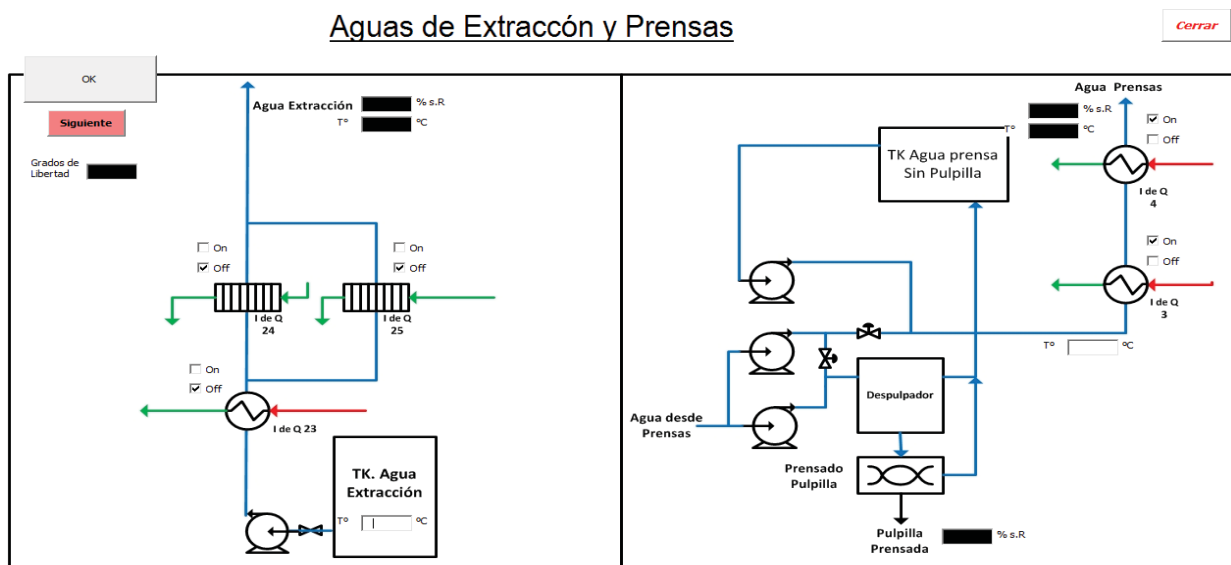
Aguas de Extraccón y Prensas

Cerrar

OK

Siguiente

Grados de Libertad

Agua Extracción % s.R

T° °C

On
Off

On
Off

I de Q 24

I de Q 25

On
Off

I de Q 23

TK. Agua Extracción

T° °C

Agua Prensas

% s.R

T° °C

TK Agua prensa Sin Pulpilla

On
Off

I de Q 4

On
Off

I de Q 3

T° °C

Despulpador

Agua desde Prensas

Prensado Pulpilla

Pulpilla Prensada

% s.R